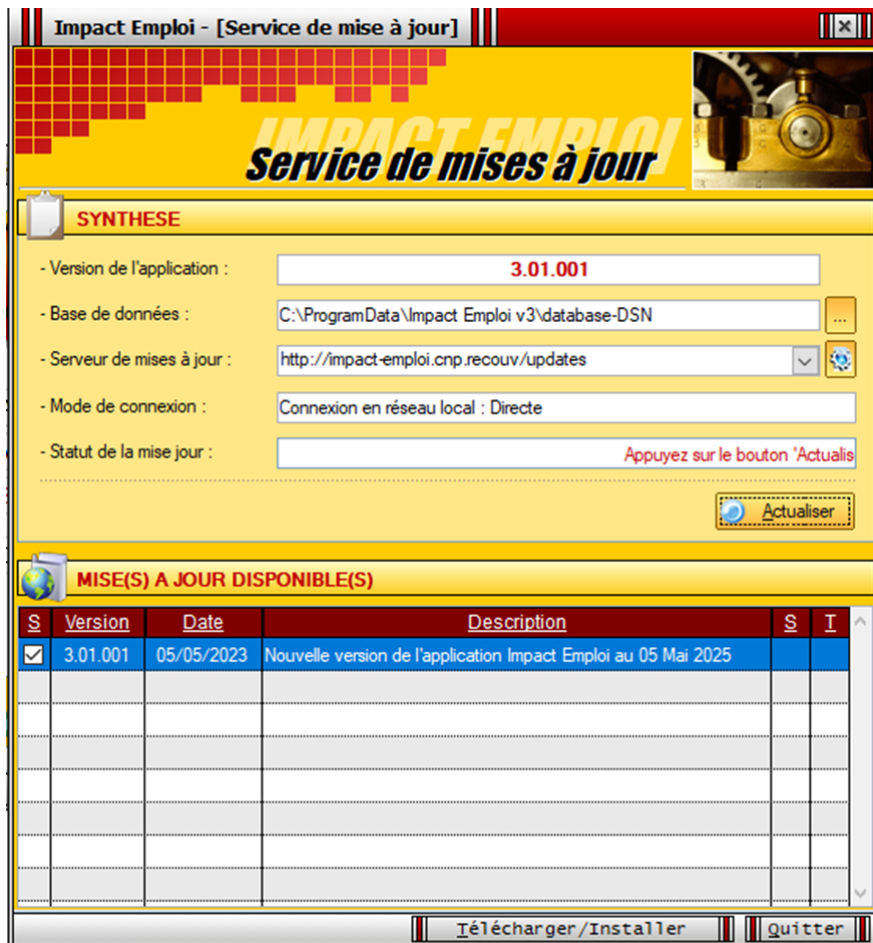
Impact Emploi - [Service de mise à jour]

IMPACT EMPLOI
Service de mises à jour

SYNTHESE

- Version de l'application : 3.01.001

- Base de données : C:\ProgramData\Impact Emploi v3\database-DSN ...

- Serveur de mises à jour : http://impact-emploi.cnp.recouv/updates

- Mode de connexion : Connexion en réseau local : Directe

- Statut de la mise jour : Appuyez sur le bouton 'Actualis

Actualiser

MISE(S) A JOUR DISPONIBLE(S)

| S | Version | Date | Description | S | T |
|---|---|---|---|---|---|
| ☑ | 3.01.001 | 05/05/2023 | Nouvelle version de l'application Impact Emploi au 05 Mai 2025 | | |
| | | | | | |
| | | | | | |
| | | | | | |
| | | | | | |
| | | | | | |
| | | | | | |

Télécharger/Installer
Quitter